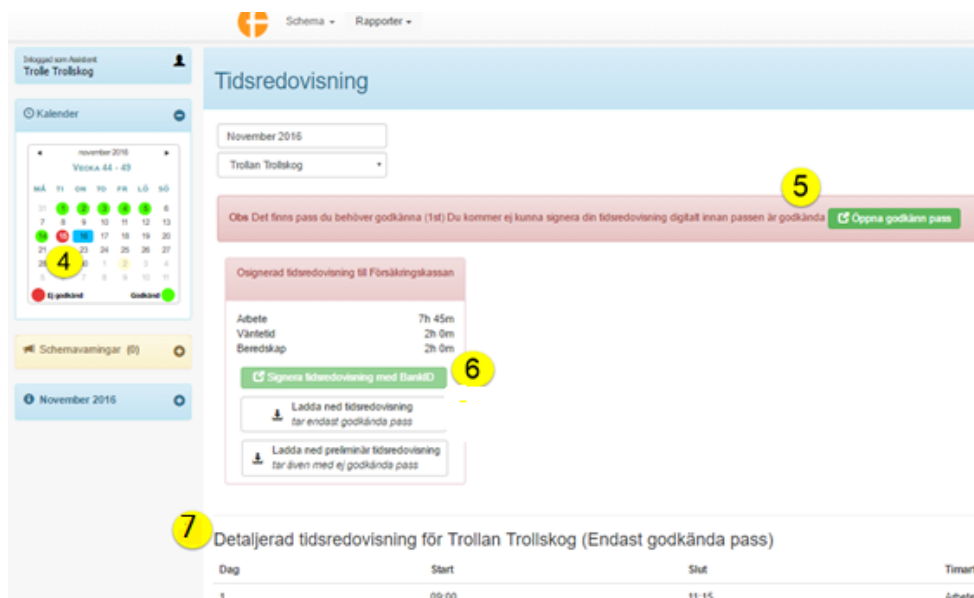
Schema ▾ Rapporter ▾

Inloggad som Assistent
Trolle Trollskog

Kalender

november 2016
Vecka 44 - 49

| MÅ | TI | ON | TO | FR | LÖ | SÖ |
|---|---|---|---|---|---|---|
| 31 | 1 | 2 | 3 | 4 | 5 | 6 |
| 7 | 8 | 9 | 10 | 11 | 12 | 13 |
| 14 | 15 | 16 | 17 | 18 | 19 | 20 |
| 21 | 22 | 23 | 24 | 25 | 26 | 27 |
| 28 | 29 | 30 | 1 | 2 | 3 | 4 |
| 5 | 6 | 7 | 8 | 9 | 10 | 11 |

4

Ej godkänd Godkänd

Schemavarningar (0)

November 2016

Tidsredovisning

November 2016
Trollan Trollskog

5

Obs Det finns pass du behöver godkänna (1st) Du kommer ej kunna signera din tidsredovisning digitalt innan passen är godkända

Öppna godkänn pass

Osignerad tidsredovisning till Försäkringskassan

Arbete 7h 45m
Väntetid 2h 0m
Beredskap 2h 0m

6

Signera tidsredovisning med BankID

Ladda ned tidsredovisning
tar endast godkända pass

Ladda ned preliminär tidsredovisning
tar även med ej godkända pass

7

Detaljerad tidsredovisning för Trollan Trollskog (Endast godkända pass)

| Dag | Start | Slut | Timart |
|---|---|---|---|
| 1 | 09:00 | 11:15 | Arbete |